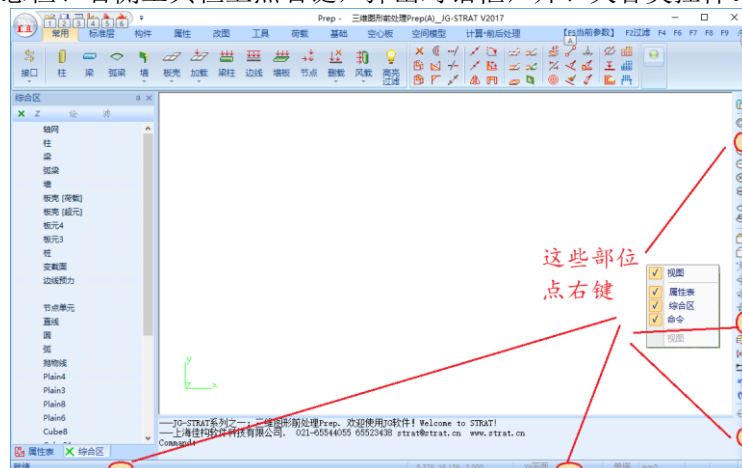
Prep - 三维图形前处理Prep(A)_JG-STRAT V2017

【F5当前参数】 F2过滤 F4 F5 F6 F7 F8 F9

常用 标准层 构件 属性 改图 工具 荷载 基础 空心板 空间模型 计算-前后处理

接口 柱 梁 弧梁 墙 板壳 加板 梁柱 边线 墙板 节点 翻载 风载 高亮过滤

综合区

轴网
柱
梁
弧梁
墙
板壳 [荷载]
板壳 [超元]
板元4
板元3
桩
变截面
边线预力

节点单元
直线
圆
弧
抛物线
Plain4
Plain3
Plain8
Plain6
Cube8

属性表 综合区

这些部位
点右键

视图
属性表
综合区
命令
视图

—JG-STRAT系列之一：三维图形前处理Prep. 欢迎使用JG软件！Welcome to STRAT!
—上海佳构软件科技有限公司. 021-65544055 65523438 strat@strat.cn www.strat.cn
Command: